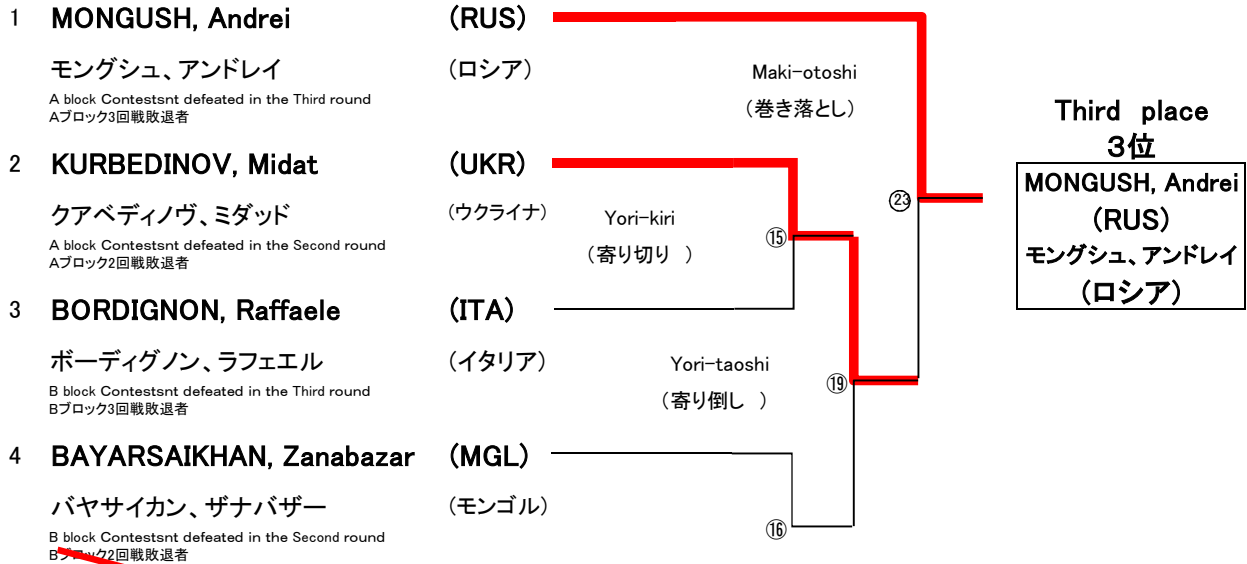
1 MONGUSH, Andrei (RUS)

モングシュ、アンドレイ (ロシア)

A block Contestsnt defeated in the Third round
Aブロック3回戦敗退者

2 KURBEDINOV, Midat (UKR)

クアベディノヴ、ミダッド (ウクライナ)

A block Contestsnt defeated in the Second round
Aブロック2回戦敗退者

3 BORDIGNON, Raffaele (ITA)

ボーディグノン、ラフェエル (イタリア)

B block Contestsnt defeated in the Third round
Bブロック3回戦敗退者

4 BAYARSAIKHAN, Zanabazar (MGL)

バヤサイカン、ザナバザー (モンゴル)

B block Contestsnt defeated in the Second round
Bブロック2回戦敗退者

Maki-otoshi
(巻き落とし)

Yori-kiri
(寄り切り )

Yori-taoshi
(寄り倒し )

⑮

⑯

⑲

㉓

Third place
3位

MONGUSH, Andrei
(RUS)
モングシュ、アンドレイ
(ロシア)